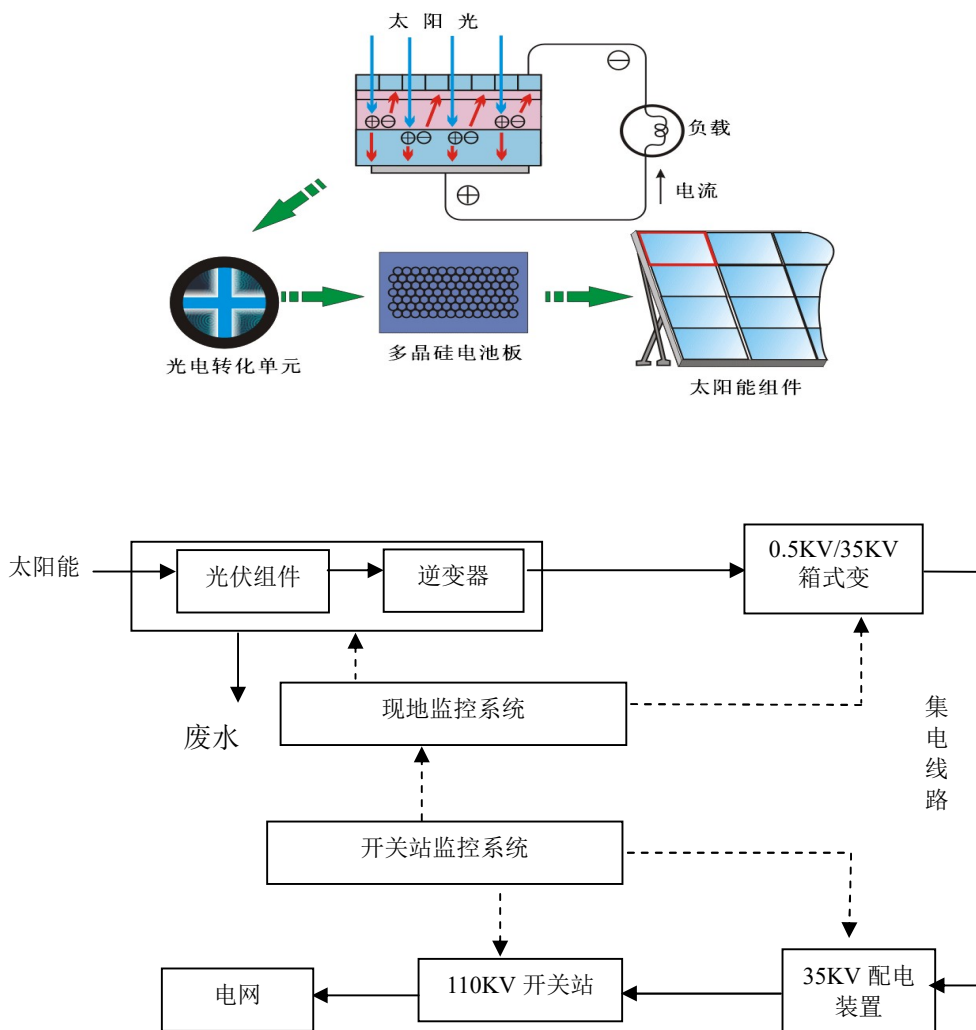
太 阳 光

⊖

⊕⊖ ⊕⊖ ⊕⊖ ⊕⊖

负载

电流

⊕

光电转化单元

多晶硅电池板

太阳能组件

太阳能

光伏组件

逆变器

0.5KV/35KV 箱式变

废水

现地监控系统

集电线路

开关站监控系统

电网

110KV 开关站

35KV 配电装置